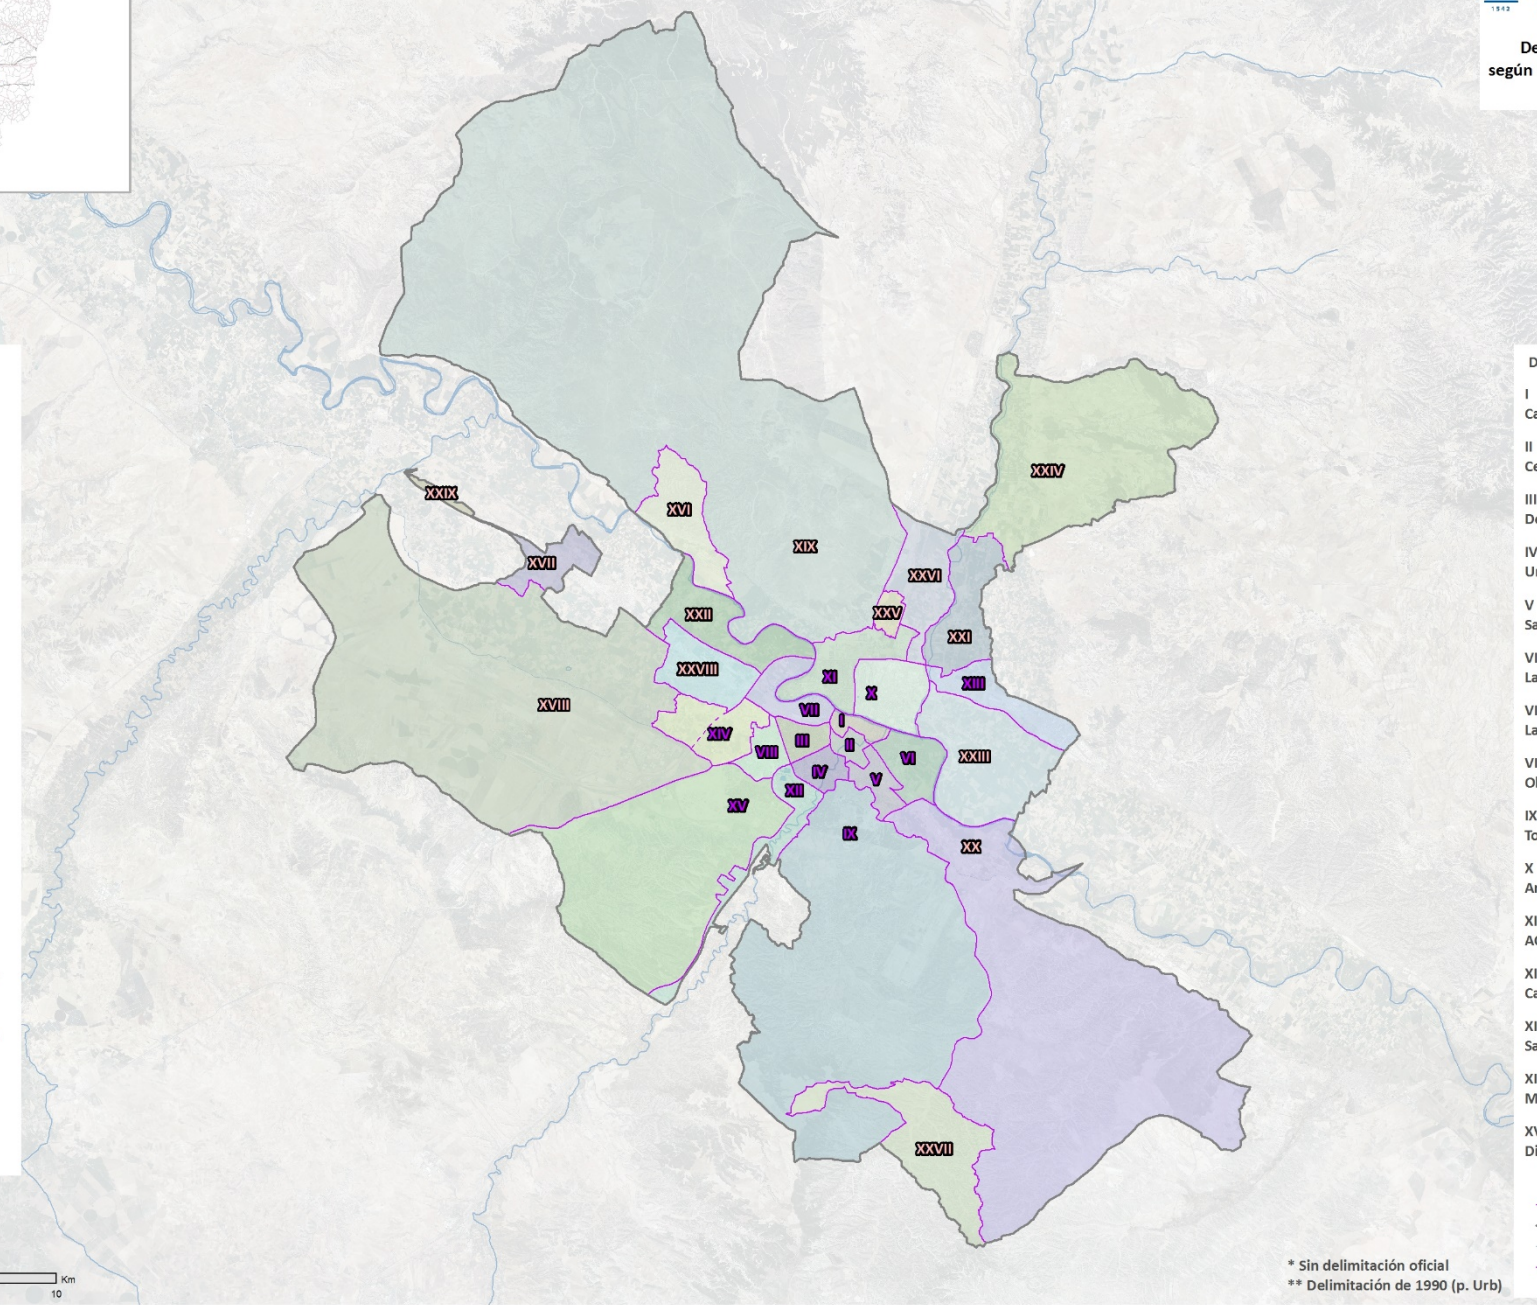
De
según

XXIX
XVI
XIX
XXIV
XVII
XXVI
XXII
XXV
XXI
XXVIII
XI
X
XIII
XVIII
VII
I
XIV
III
II
VI
XXIII
VIII
IV
V
XII
XV
IX
XX
XXVII

D
I
Ca
II
Ce
III
De
IV
Ur
V
Sa
VI
La
VI
La
VI
Ol
IX
To
X
Ar
XI
Ac
XI
Ca
XI
Sa
XI
M
XV
Di

Km
10

* Sin delimitación oficial
** Delimitación de 1990 (p. Urb)